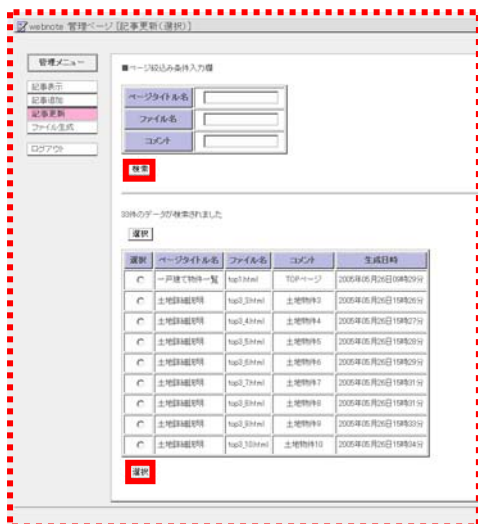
webnote 管理ページ [記事更新(選択)]

管理メニュー

記事表示
記事追加
記事更新
ファイル生成

ログアウト

■ページ絞込み条件入力欄

| ページタイトル名 | |
|---|---|
| ファイル名 | |
| コメント | |

検索

33件のデータが検索されました

選択

| 選択 | ページタイトル名 | ファイル名 | コメント | 生成日時 |
|---|---|---|---|---|
| ○ | 一戸建て物件一覧 | top1.html | TOPページ | 2005年05月26日09時29分 |
| ○ | 土地詳細説明 | top3_3.html | 土地物件3 | 2005年05月26日15時26分 |
| ○ | 土地詳細説明 | top3_4.html | 土地物件4 | 2005年05月26日15時27分 |
| ○ | 土地詳細説明 | top3_5.html | 土地物件5 | 2005年05月26日15時28分 |
| ○ | 土地詳細説明 | top3_6.html | 土地物件6 | 2005年05月26日15時29分 |
| ○ | 土地詳細説明 | top3_7.html | 土地物件7 | 2005年05月26日15時31分 |
| ○ | 土地詳細説明 | top3_8.html | 土地物件8 | 2005年05月26日15時31分 |
| ○ | 土地詳細説明 | top3_9.html | 土地物件9 | 2005年05月26日15時33分 |
| ○ | 土地詳細説明 | top3_10.html | 土地物件10 | 2005年05月26日15時34分 |

選択